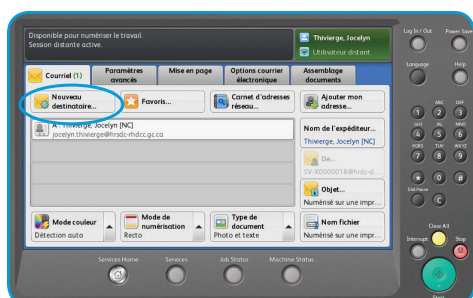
Disponible pour numériser le travail.
Session distante active.

Thivierge, Jocelyn
Utilisateur distant

Courriel (1)
Paramètres avancés
Mise en page
Options courrier électronique
Assemblage documents

Nouveau destinataire...
Favoris...
Carnet d'adresses réseau...
Ajouter mon adresse...

À: Thivierge, Jocelyn [NC]
jocelyn.thivierge@hrsdc-rhdcc.gc.ca

Nom de l'expéditeur...
Thivierge, Jocelyn [NC]

De...
SV-X0000018@hrsdc-d...

Objet...
Numérisé sur une impr...

Mode couleur
Détection auto

Mode de numérisation
Recto

Type de document
Photo et texte

Nom fichier
Numérisé sur une impr...

Services Home
Services
Job Status
Machine Status

Log In / Out
Power Saver
Language
Help
1
2 ABC
3 DEF
4 GHI
5 JKL
6 MNO
7 PQRS
8 TUV
9 WXYZ
0
#
Dial Pause
C
Clear All
Interrupt
Stop
Start